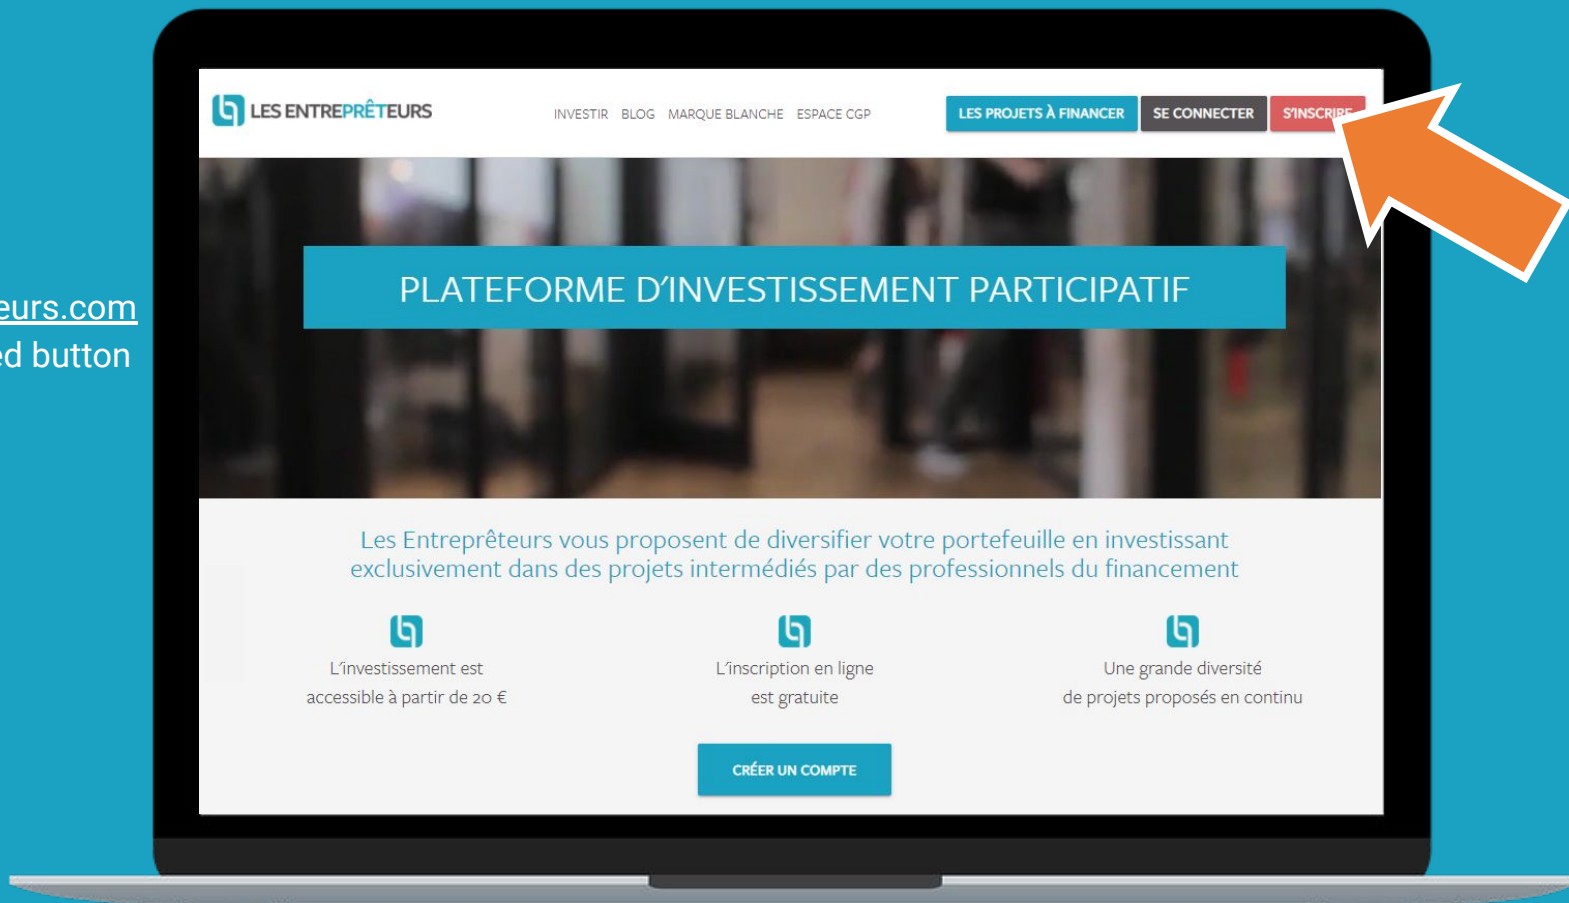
eurs.com
ed button

LES ENTREPRÊTEURS

INVESTIR BLOG MARQUE BLANCHE ESPACE CGP

LES PROJETS À FINANCER SE CONNECTER S'INSCRI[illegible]

PLATEFORME D'INVESTISSEMENT PARTICIPATIF

Les Entreprêteurs vous proposent de diversifier votre portefeuille en investissant exclusivement dans des projets intermédiés par des professionnels du financement

L'investissement est accessible à partir de 20 €

L'inscription en ligne est gratuite

Une grande diversité de projets proposés en continu

CRÉER UN COMPTE